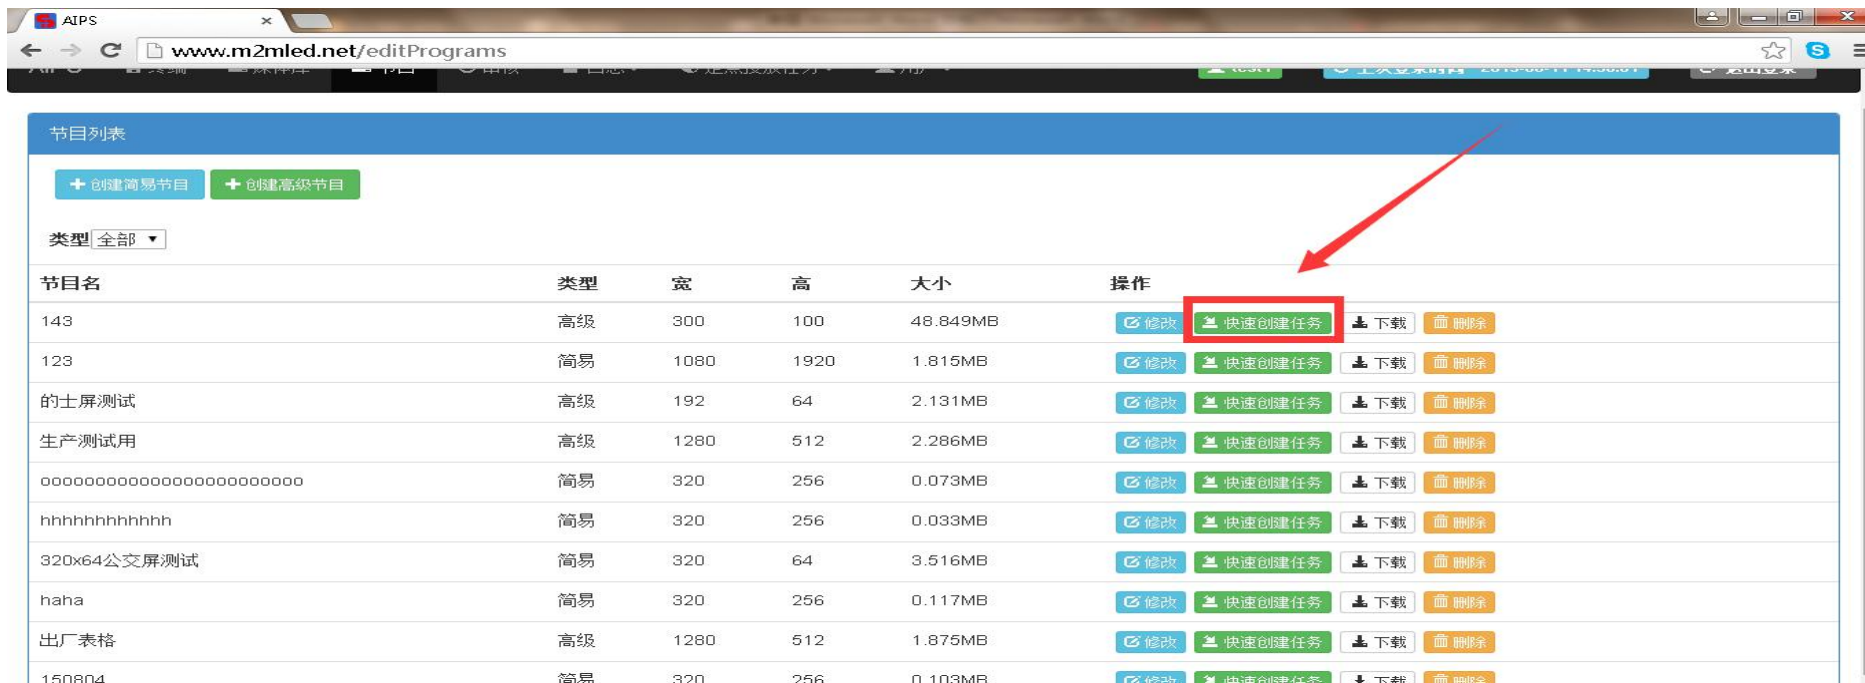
AIPS

www.m2mled.net/editPrograms

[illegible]

节目列表

创建简易节目 创建高级节目

类型 全部

| 节目名 | 类型 | 宽 | 高 | 大小 | 操作 |
|---|---|---|---|---|---|
| 143 | 高级 | 300 | 100 | 48.849MB | 修改 快速创建任务 下载 删除 |
| 123 | 简易 | 1080 | 1920 | 1.815MB | 修改 快速创建任务 下载 删除 |
| 的士屏测试 | 高级 | 192 | 64 | 2.131MB | 修改 快速创建任务 下载 删除 |
| 生产测试用 | 高级 | 1280 | 512 | 2.286MB | 修改 快速创建任务 下载 删除 |
| oooooooooooooooooooooooo | 简易 | 320 | 256 | 0.073MB | 修改 快速创建任务 下载 删除 |
| hhhhhhhhhhhh | 简易 | 320 | 256 | 0.033MB | 修改 快速创建任务 下载 删除 |
| 320x64公交屏测试 | 简易 | 320 | 64 | 3.516MB | 修改 快速创建任务 下载 删除 |
| haha | 简易 | 320 | 256 | 0.117MB | 修改 快速创建任务 下载 删除 |
| 出厂表格 | 高级 | 1280 | 512 | 1.875MB | 修改 快速创建任务 下载 删除 |
| 150804 | 简易 | 320 | 256 | 0.103MB | 修改 快速创建任务 下载 删除 |